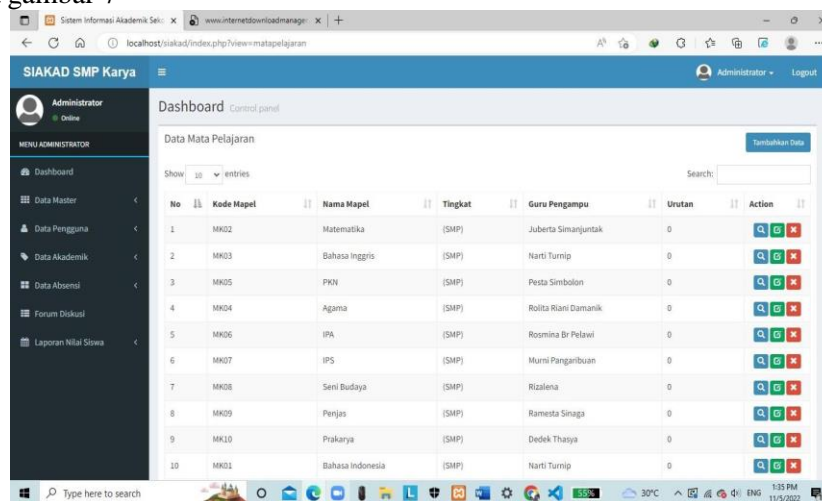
gambar 7

Sistem Informasi Akademik Seko | www.internetdownloadmanager

localhost/siakad/index.php?view=matapelajaran

SIAKAD SMP Karya

Administrator
Online

MENU ADMINISTRATOR

Dashboard
Data Master
Data Pengguna
Data Akademik
Data Absensi
Forum Diskusi
Laporan Nilai Siswa

Administrator | Logout

Dashboard Control panel

Data Mata Pelajaran

Tambahkan Data

Show 10 entries

Search:

| No | Kode Mapel | Nama Mapel | Tingkat | Guru Pengampu | Urutan | Action |
|---|---|---|---|---|---|---|
| 1 | MK02 | Matematika | (SMP) | Juberta Simanjuntak | 0 | |
| 2 | MK03 | Bahasa Inggris | (SMP) | Narti Turnip | 0 | |
| 3 | MK05 | PKN | (SMP) | Pesta Simbolon | 0 | |
| 4 | MK04 | Agama | (SMP) | Rolita Riani Damanik | 0 | |
| 5 | MK06 | IPA | (SMP) | Rosmina Br Pelawi | 0 | |
| 6 | MK07 | IPS | (SMP) | Murni Pangaribuan | 0 | |
| 7 | MK08 | Seni Budaya | (SMP) | Rizalena | 0 | |
| 8 | MK09 | Penjas | (SMP) | Ramesta Sinaga | 0 | |
| 9 | MK10 | Prakarya | (SMP) | Dedek Thasya | 0 | |
| 10 | MK01 | Bahasa Indonesia | (SMP) | Narti Turnip | 0 | |

Type here to search

30°C ENG 1:35 PM 11/5/2022